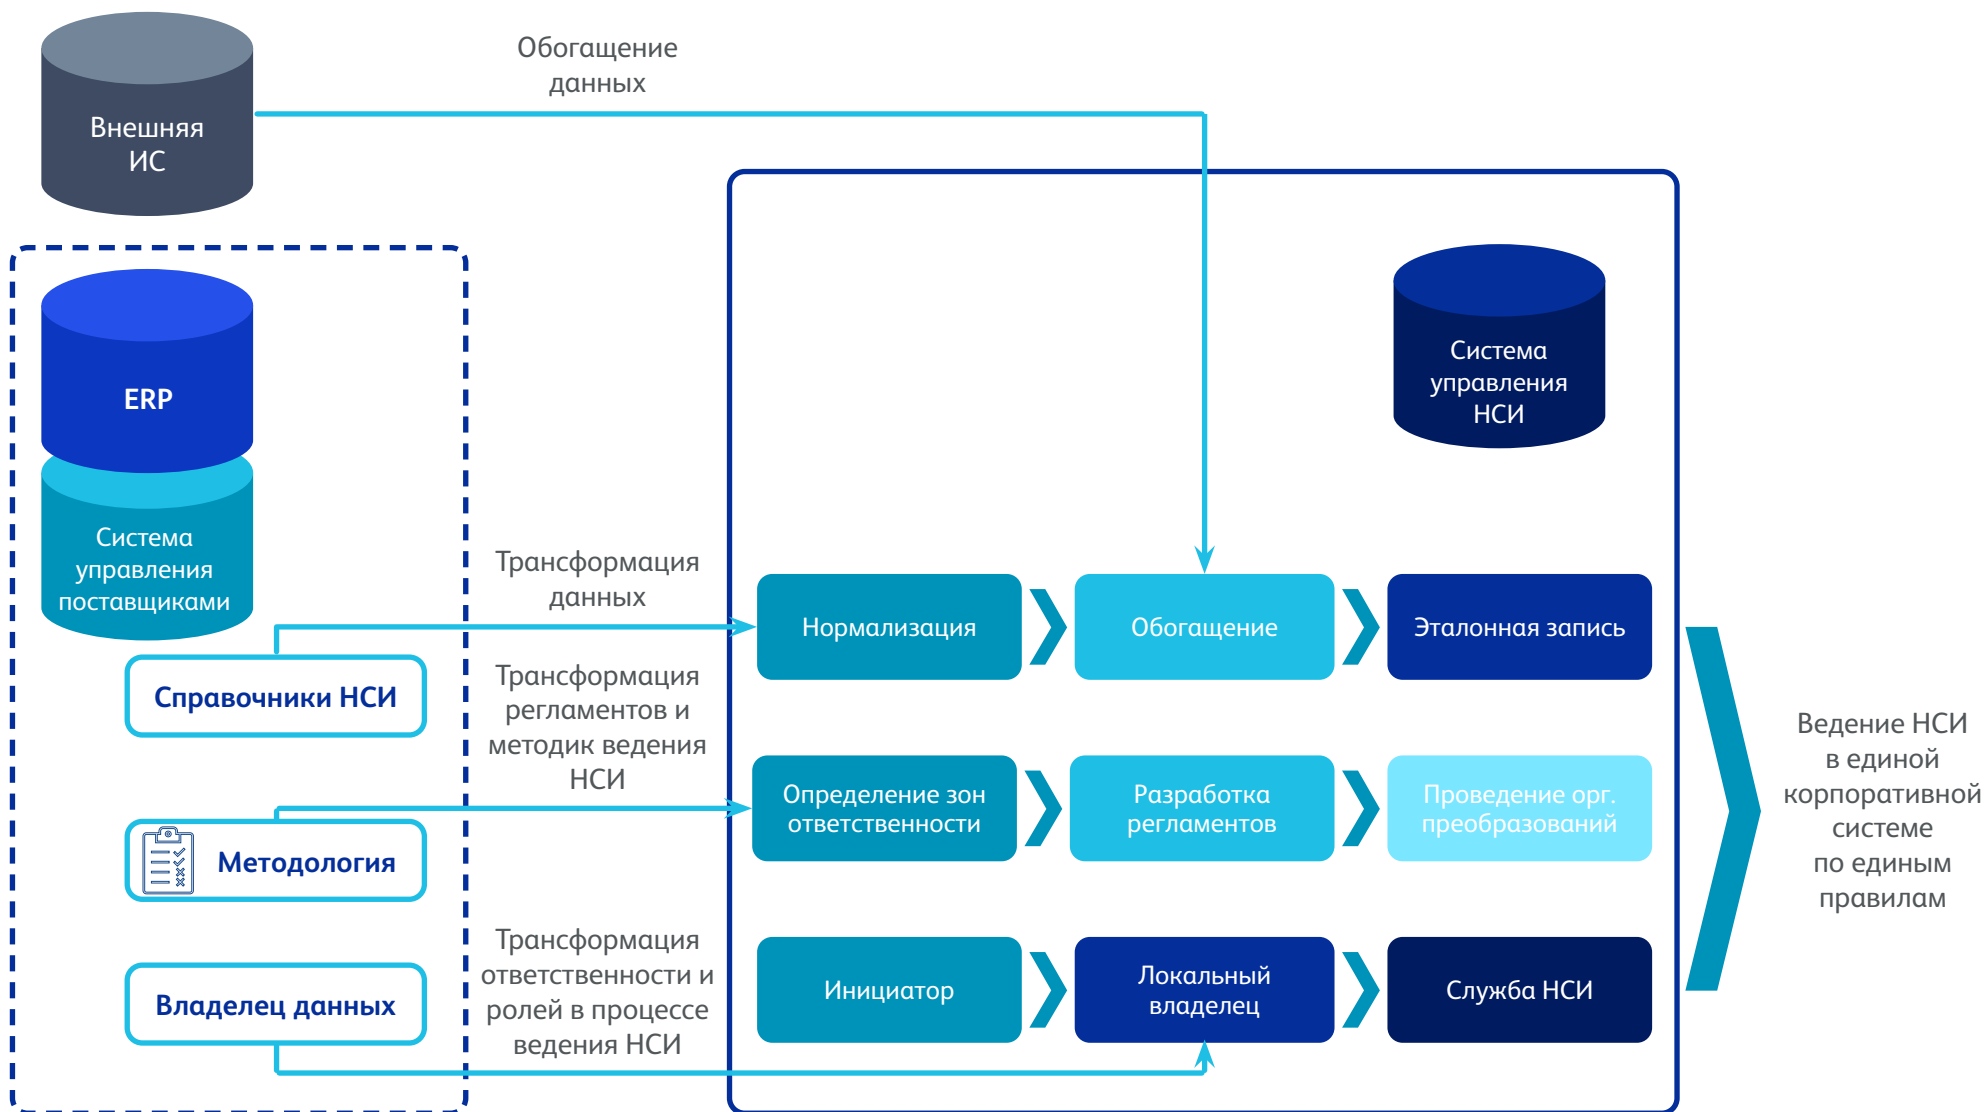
Внешняя ИС

Обогащение данных

ERP

Система управления поставщиками

Справочники НСИ

Методология

Владелец данных

Трансформация данных

Трансформация регламентов и методик ведения НСИ

Трансформация ответственности и ролей в процессе ведения НСИ

Система управления НСИ

Нормализация

Обогащение

Эталонная запись

Определение зон ответственности

Разработка регламентов

Проведение орг. преобразований

Инициатор

Локальный владелец

Служба НСИ

Ведение НСИ в единой корпоративной системе по единым правилам